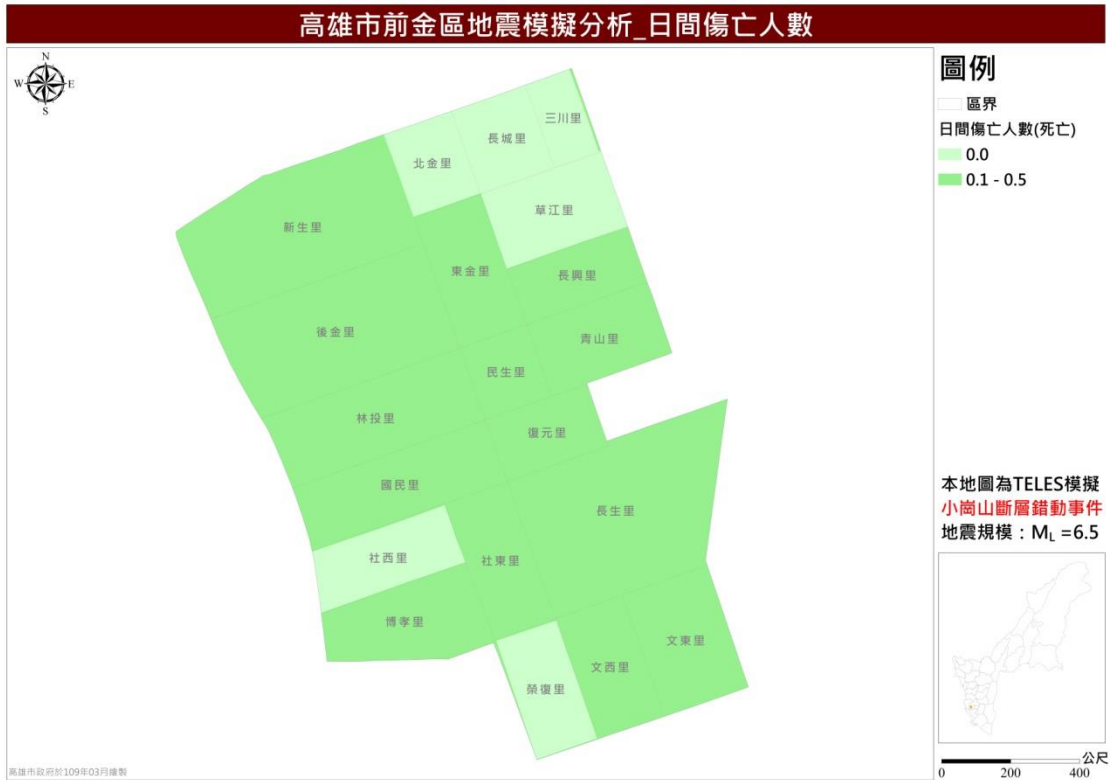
高雄市前金區地震模擬分析_日間傷亡人數

N
W E
S

三川里
長城里
北金里
草江里
新生里
東金里
長興里
後金里
青山里
民生里
林投里
復元里
國民里
長生里
社西里
社東里
博孝里
文東里
文西里
榮復里

圖例
區界
日間傷亡人數(死亡)
0.0
0.1 - 0.5

本地圖為TELES模擬
小崗山斷層錯動事件
地震規模：$M_L$ =6.5

公尺
0 200 400

高雄市政府於109年03月繪製